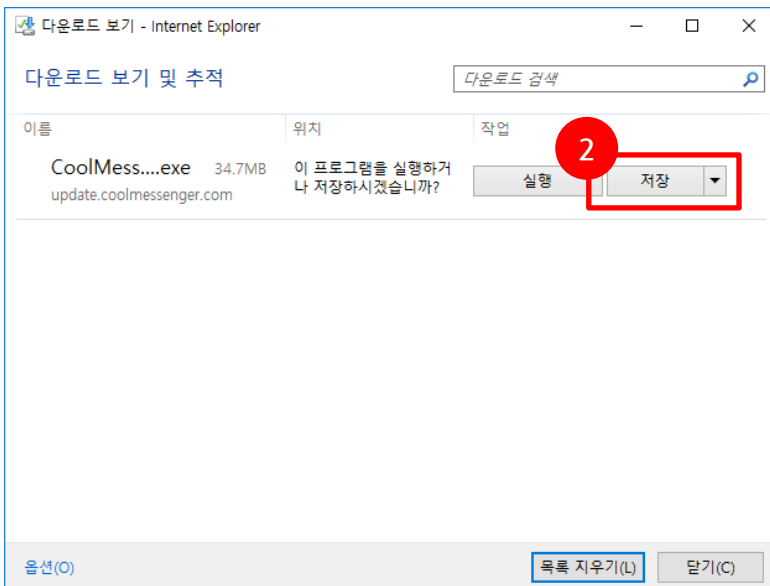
다운로드 보기 - Internet Explorer

다운로드 보기 및 추적

다운로드 검색

| 이름 | 위치 | 작업 |
|---|---|---|
| CoolMess....exe 34.7MB update.coolmessenger.com | 이 프로그램을 실행하거나 저장하시겠습니까? | 실행 저장 |

2

옵션(O)

목록 지우기(L)

닫기(C)